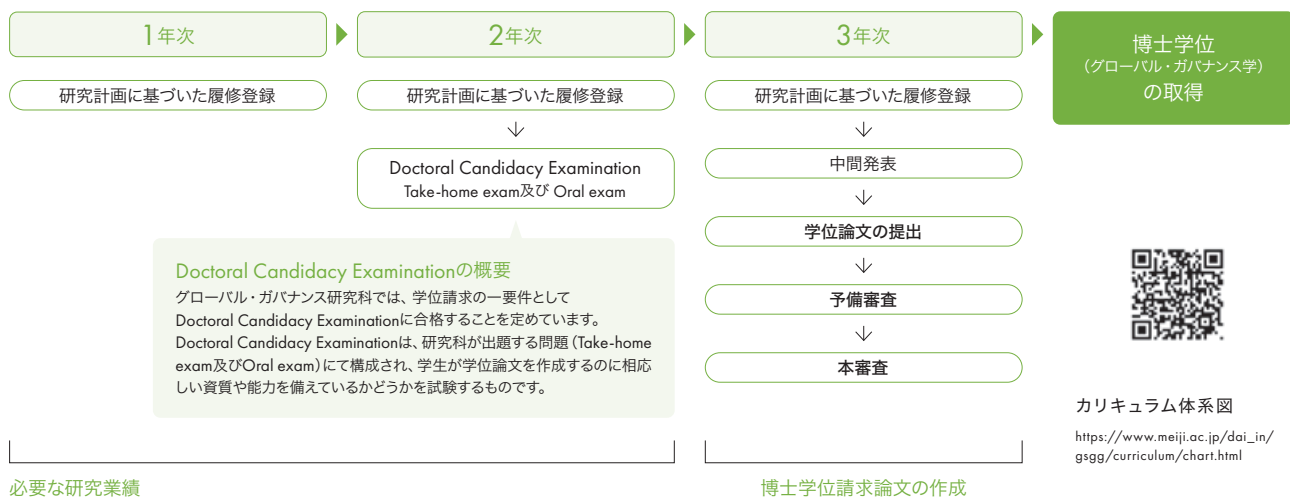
1年次

2年次

3年次

博士学位
（グローバル・ガバナンス学）
の取得

研究計画に基づいた履修登録

研究計画に基づいた履修登録

Doctoral Candidacy Examination
Take-home exam及び Oral exam

研究計画に基づいた履修登録

中間発表

学位論文の提出

予備審査

本審査

Doctoral Candidacy Examinationの概要
グローバル・ガバナンス研究科では、学位請求の一要件として Doctoral Candidacy Examinationに合格することを定めています。
Doctoral Candidacy Examinationは、研究科が出題する問題（Take-home exam及びOral exam）にて構成され、学生が学位論文を作成するのに相応しい資質や能力を備えているかどうかを試験するものです。

カリキュラム体系図
https://www.meiji.ac.jp/dai_in/gsgg/curriculum/chart.html

必要な研究業績

博士学位請求論文の作成